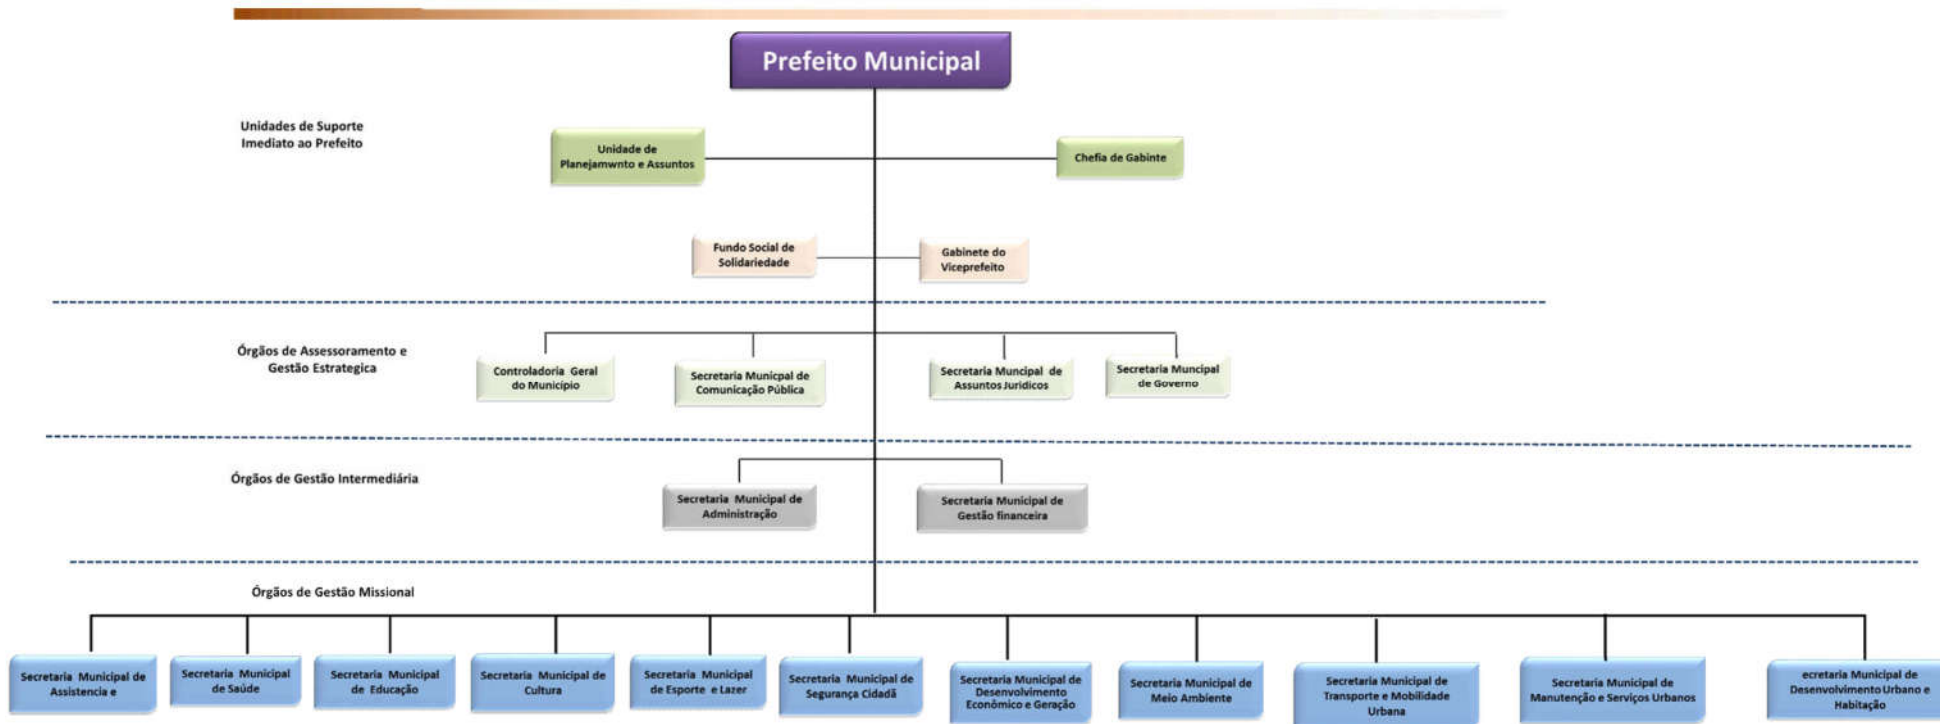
Prefeito Municipal

Unidades de Suporte Imediato ao Prefeito

Unidade de Planejamwnto e Assuntos

Chefia de Gabinte

Fundo Social de Solidariedade

Gabinete do Viceprefeito

Órgãos de Assessoramento e Gestão Estrategica

Controladoria Geral do Municipio

Secretaria Municpal de Comunicação Pública

Secretaria Muncipal de Assuntos Juridicos

Secretaria Muncipal de Governo

Órgãos de Gestão Intermediária

Secretaria Municipal de Administração

Secretaria Municipal de Gestão financeira

Órgãos de Gestão Missional

Secretaria Municipal de Assistencia e

Secretaria Municipal de Saúde

Secretaria Municipal de Educação

Secretaria Municipal de Cultura

Secretaria Municipal de Esporte e Lazer

Secretaria Municipal de Segurança Cidadã

Secretaria Municipal de Desenvolvimento Econômico e Geração

Secretaria Municipal de Meio Ambiente

Secretaria Municipal de Transporte e Mobilidade Urbana

Secretaria Municipal de Manutenção e Serviços Urbanos

ecretaria Municipal de Desenvolvimento Urbano e Habitação